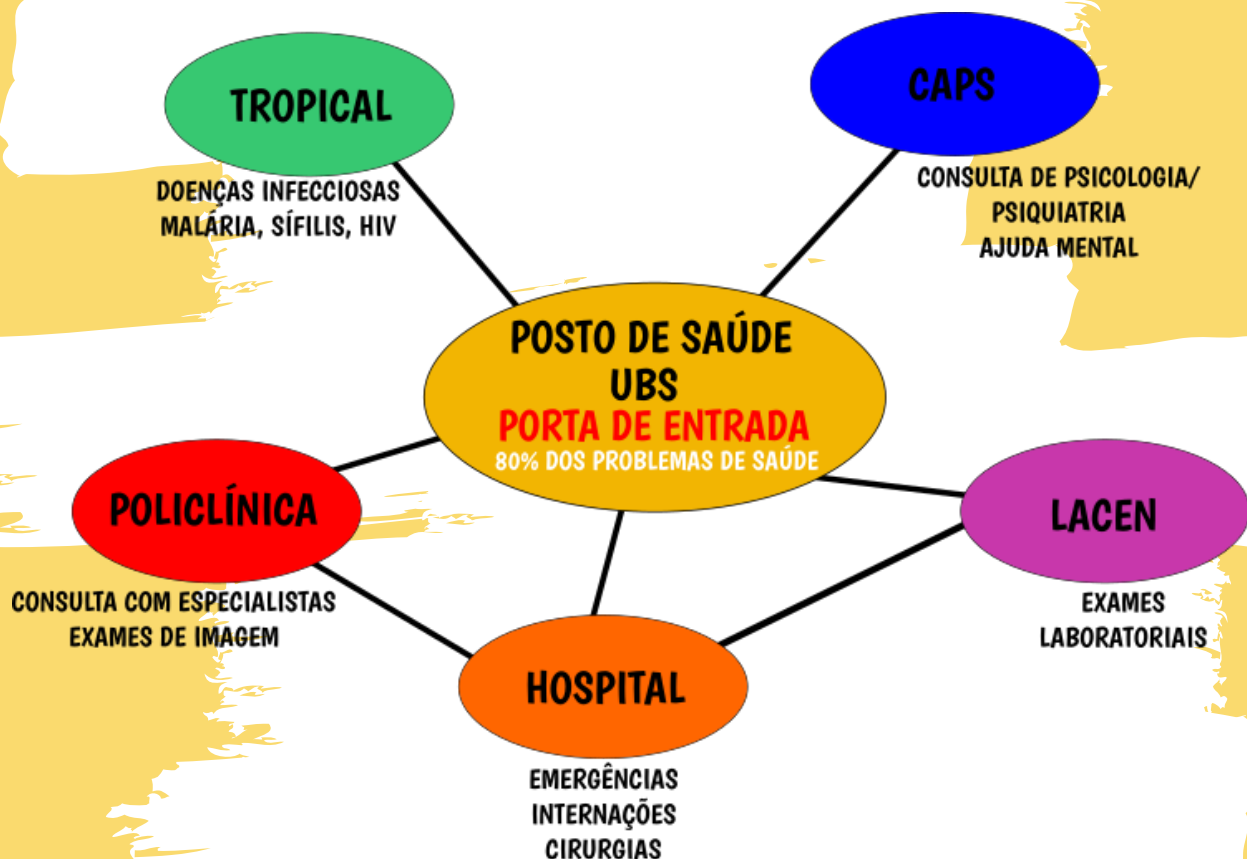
TROPICAL

DOENÇAS INFECCIOSAS
MALÁRIA, SÍFILIS, HIV

CAPS

CONSULTA DE PSICOLOGIA/
PSIQUIATRIA
AJUDA MENTAL

POSTO DE SAÚDE
UBS
PORTA DE ENTRADA
80% DOS PROBLEMAS DE SAÚDE

POLICLÍNICA

CONSULTA COM ESPECIALISTAS
EXAMES DE IMAGEM

LACEN

EXAMES
LABORATORIAIS

HOSPITAL

EMERGÊNCIAS
INTERNAÇÕES
CIRURGIAS